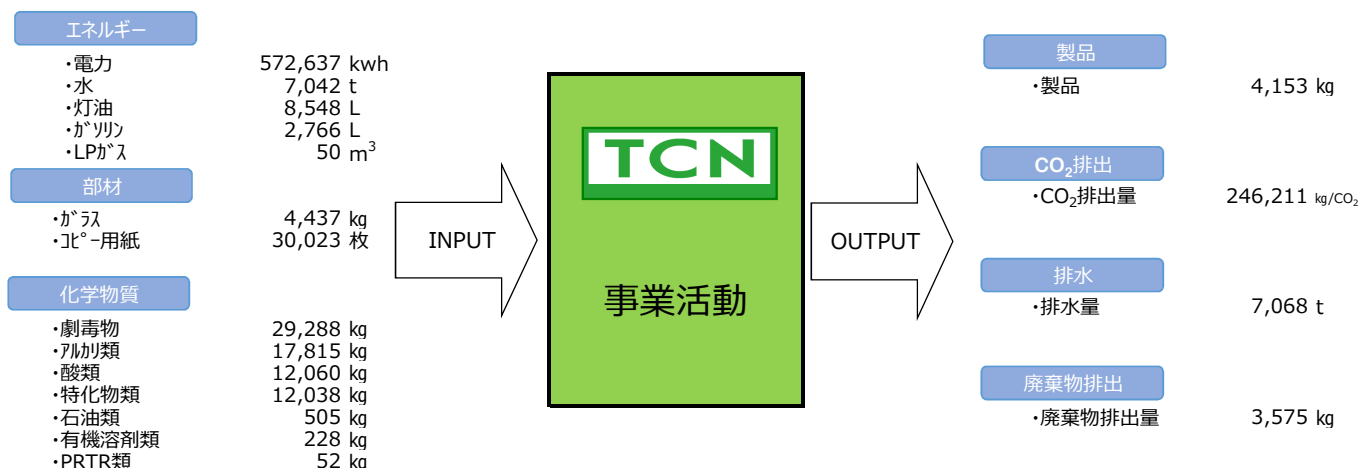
エネルギー

・電力 572,637 kwh
・水 7,042 t
・灯油 8,548 L
・ｶﾞｿﾘﾝ 2,766 L
・LPｶﾞｽ 50 $m^3$

部材

・ｶﾞﾗｽ 4,437 ㎏
・ｺﾋﾟｰ用紙 30,023 枚

化学物質

・劇毒物 29,288 ㎏
・ｱﾙｶﾘ類 17,815 ㎏
・酸類 12,060 ㎏
・特化物類 12,038 ㎏
・石油類 505 ㎏
・有機溶剤類 228 ㎏
・PRTR類 52 ㎏

INPUT

TCN

事業活動

OUTPUT

製品

・製品 4,153 ㎏

$CO_2$排出

・$CO_2$排出量 246,211 ㎏/$CO_2$

排水

・排水量 7,068 t

廃棄物排出

・廃棄物排出量 3,575 ㎏